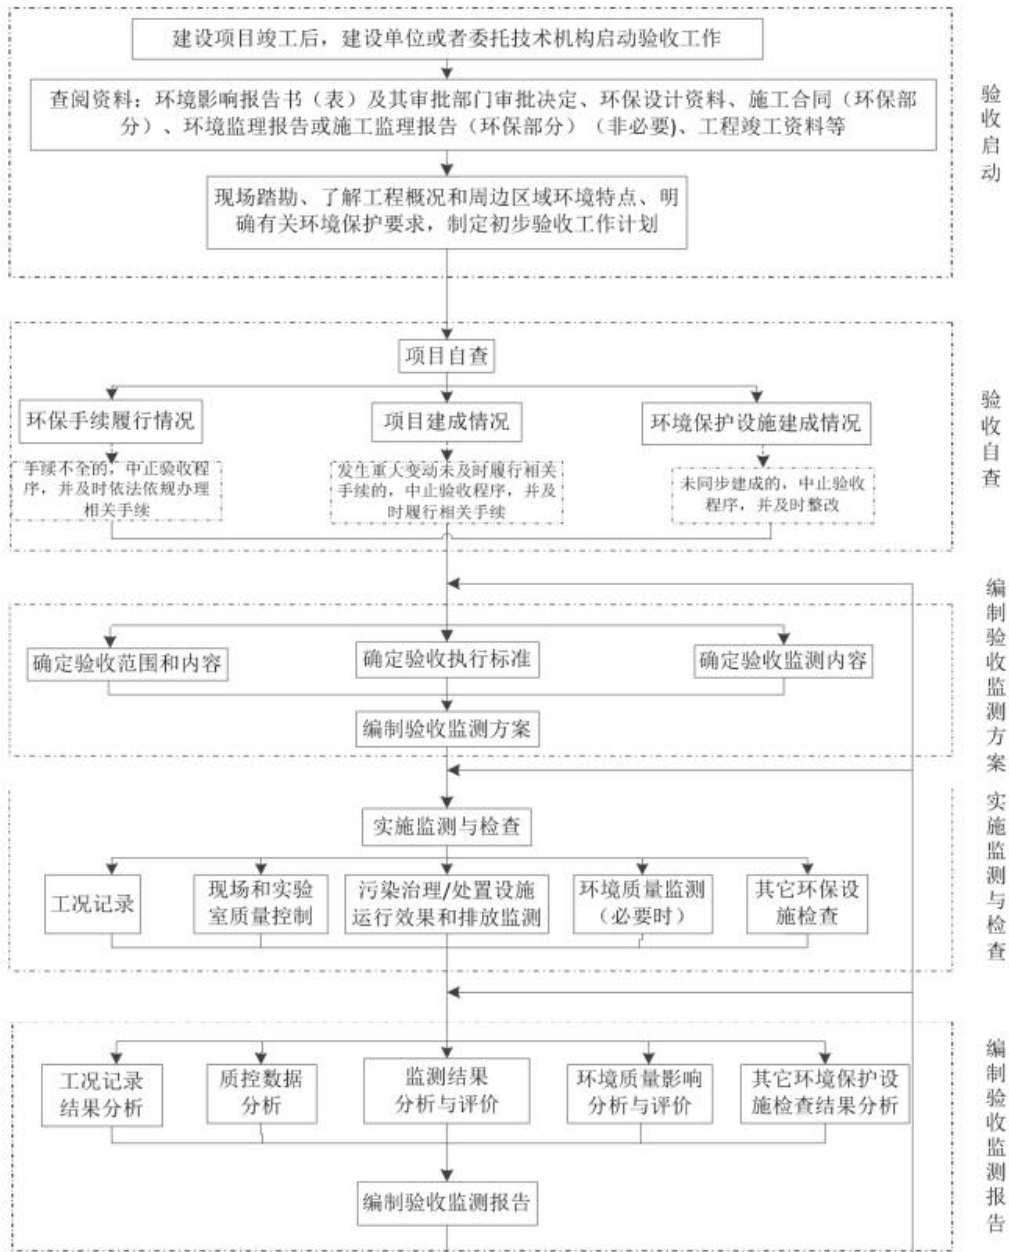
建设项目竣工后，建设单位或者委托技术机构启动验收工作

查阅资料：环境影响报告书（表）及其审批部门审批决定、环保设计资料、施工合同（环保部分）、环境监理报告或施工监理报告（环保部分）（非必要）、工程竣工资料等

现场踏勘、了解工程概况和周边区域环境特点、明确有关环境保护要求，制定初步验收工作计划

验收启动

项目自查

环保手续履行情况

项目建成情况

环境保护设施建成情况

手续不全的，中止验收程序，并及时依法依规办理相关手续

发生重大变动未及时履行相关手续的，中止验收程序，并及时履行相关手续

未同步建成的，中止验收程序，并及时整改

验收自查

确定验收范围和内容

确定验收执行标准

确定验收监测内容

编制验收监测方案

编制验收监测方案

实施监测与检查

工况记录

现场和实验室质量控制

污染治理/处置设施运行效果和排放监测

环境质量监测（必要时）

其它环保设施检查

实施监测与检查

工况记录结果分析

质控数据分析

监测结果分析与评价

环境质量影响分析与评价

其它环境保护设施检查结果分析

编制验收监测报告

编制验收监测报告